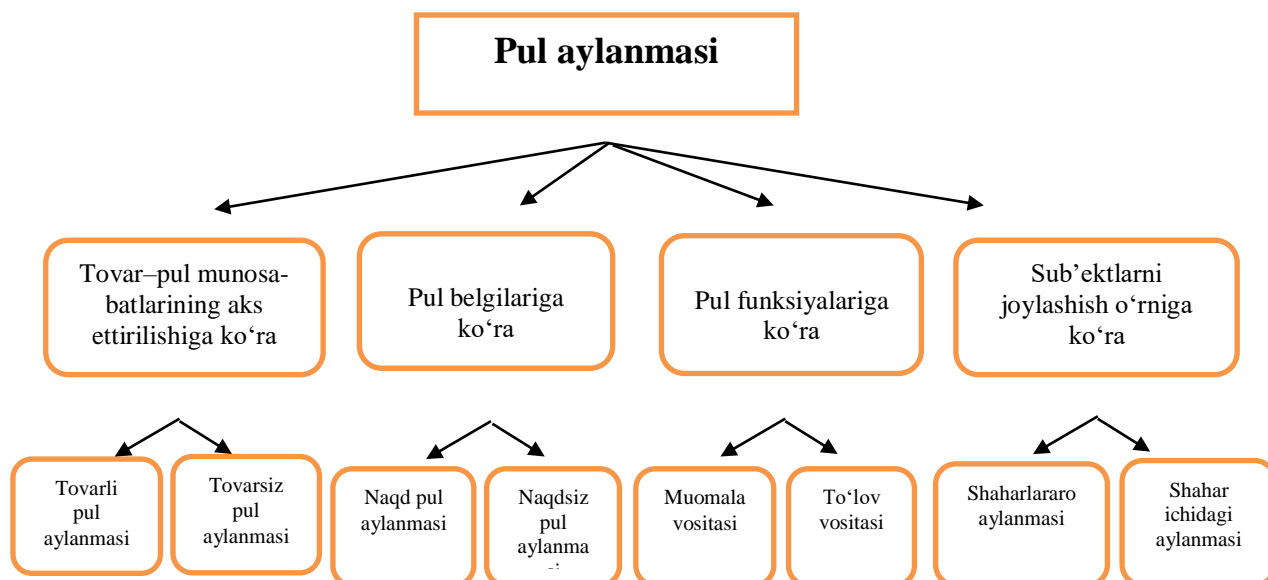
Pul aylanmasi

Tovar–pul munosabatlarining aks ettirilishiga ko‘ra

Pul belgilariga ko‘ra

Pul funksiyalariga ko‘ra

Sub’ektlarni joylashish o‘rniga ko‘ra

Tovarli pul aylanmasi

Tovarsiz pul aylanmasi

Naqd pul aylanmasi

Naqdsiz pul aylanma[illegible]

Muomala vositasi

To‘lov vositasi

Shaharlararo aylanmasi

Shahar ichidagi aylanmasi